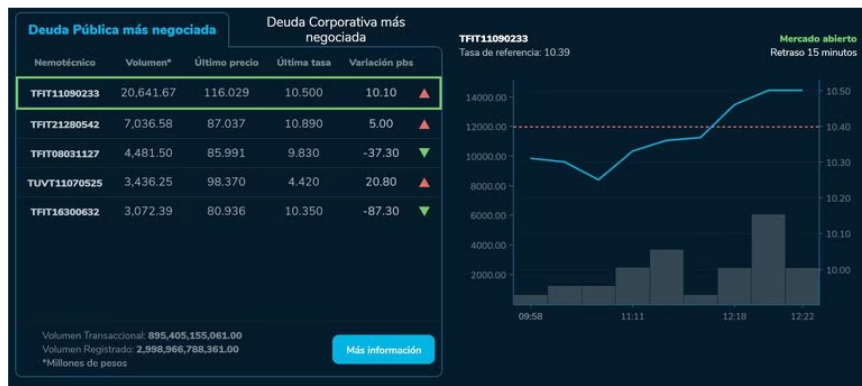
Deuda Pública más negociada

Deuda Corporativa más negociada

| Nemotécnico | Volumen* | Último precio | Última tasa | Variación pbs |
|---|---|---|---|---|
| TFIT11090233 | 20,641.67 | 116.029 | 10.500 | 10.10 |
| TFIT21280542 | 7,036.58 | 87.037 | 10.890 | 5.00 |
| TFIT08031127 | 4,481.50 | 85.991 | 9.830 | -37.30 |
| TUVT11070525 | 3,436.25 | 98.370 | 4.420 | 20.80 |
| TFIT16300632 | 3,072.39 | 80.936 | 10.350 | -87.30 |

Volumen Transaccional: 895,405,155,061.00
Volumen Registrado: 2,998,966,788,361.00
*Millones de pesos

Más información

TFIT11090233
Tasa de referencia: 10.39

Mercado abierto
Retraso 15 minutos

14000.00
12000.00
10000.00
8000.00
6000.00
4000.00
2000.00

10.50
10.40
10.30
10.20
10.10
10.00

09:58
11:11
12:18
12:22